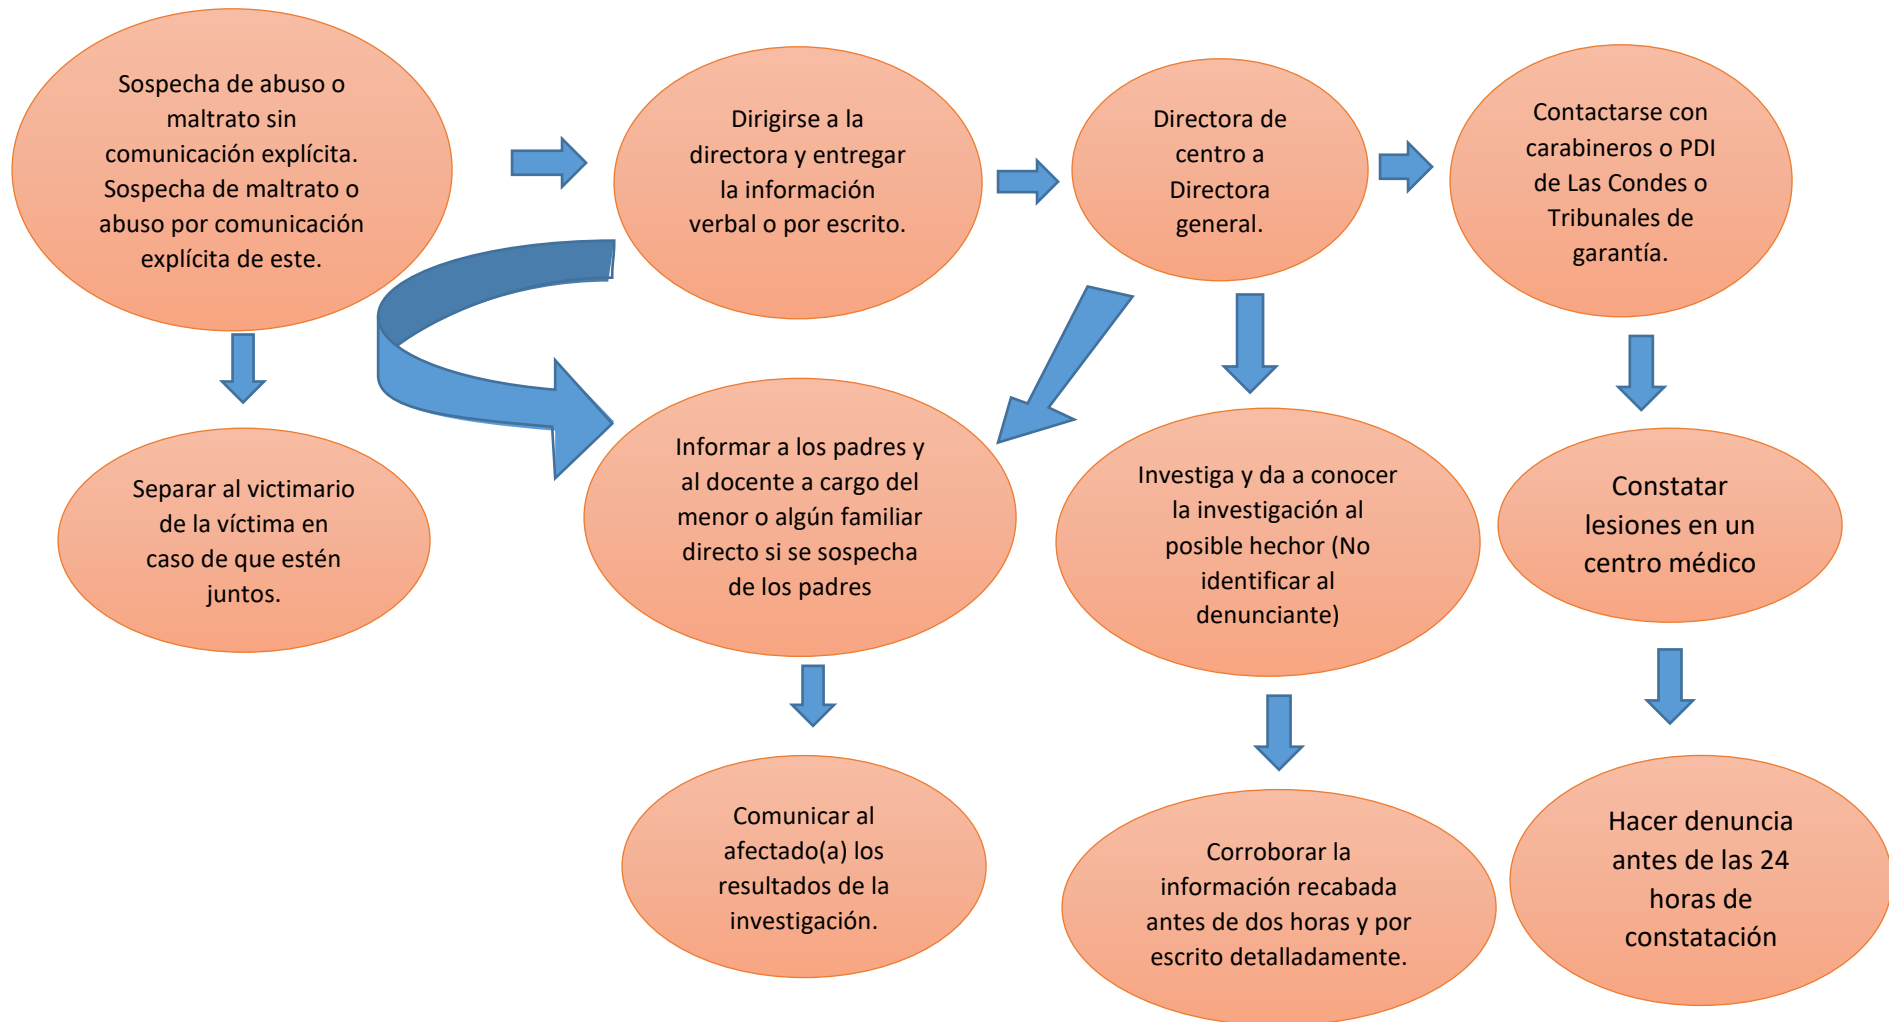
Sospecha de abuso o maltrato sin comunicación explícita. Sospecha de maltrato o abuso por comunicación explícita de este.

Dirigirse a la directora y entregar la información verbal o por escrito.

Directora de centro a Directora general.

Contactarse con carabineros o PDI de Las Condes o Tribunales de garantía.

Separar al victimario de la víctima en caso de que estén juntos.

Informar a los padres y al docente a cargo del menor o algún familiar directo si se sospecha de los padres

Investiga y da a conocer la investigación al posible hechor (No identificar al denunciante)

Constatar lesiones en un centro médico

Comunicar al afectado(a) los resultados de la investigación.

Corroborar la información recabada antes de dos horas y por escrito detalladamente.

Hacer denuncia antes de las 24 horas de constatación